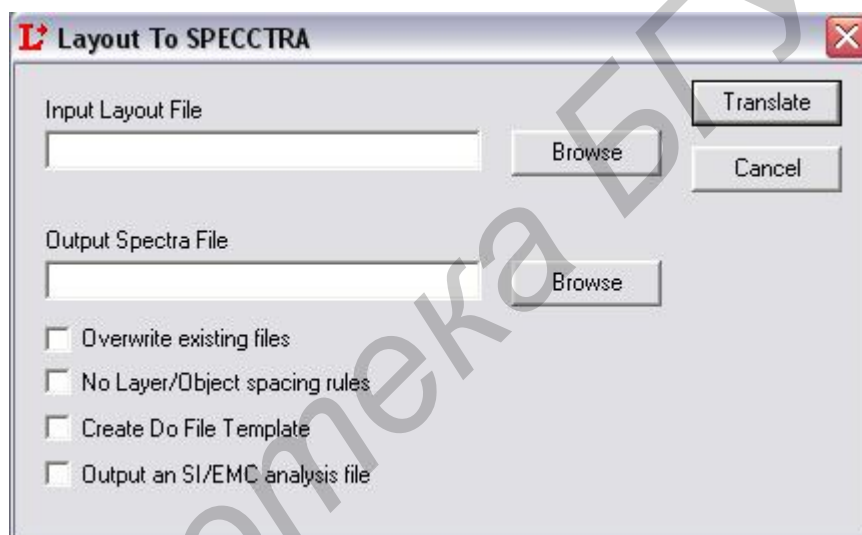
Layout To SPECCTRA

Input Layout File

Browse

Translate

Cancel

Output Spectra File

Browse

Overwrite existing files

No Layer/Object spacing rules

Create Do File Template

Output an SI/EMC analysis file

отека БГ